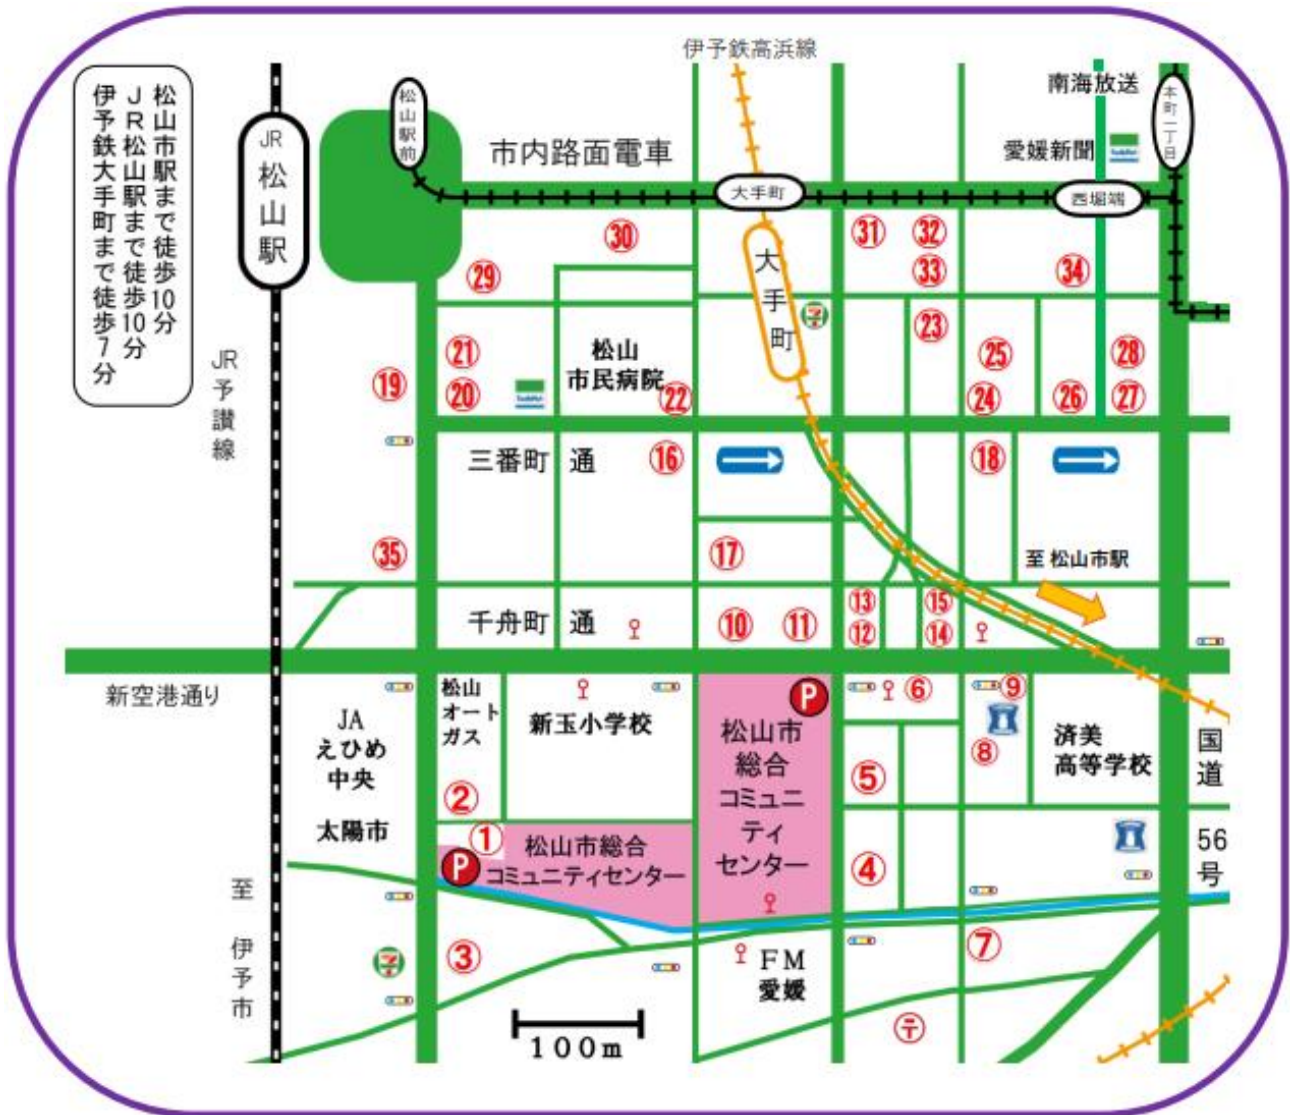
松山市駅まで徒歩10分
JR松山駅まで徒歩10分
伊予鉄大手町まで徒歩7分

JR
松山駅

松山駅前

伊予鉄高浜線

市内路面電車

大手町

西堀端

南海放送

愛媛新聞

本町一丁目

大手町

㉚ ㉛ ㉜ ㉝ ㉞ ㉙ ㉓ ㉕ ㉘ ㉑ ⑲ ⑳ ㉒ ㉔ ㉖ ㉗

松山
市民病院

JR
予讃線

三番町 通 ⑯ ⑱

⑰

㉟

至 松山市駅

千舟町 通 ⑩ ⑪ ⑬ ⑫ ⑮ ⑭

新空港通り

松山
オート
ガス

新玉小学校

松山市
総合
コミュニ
ティ
センター

⑥ ⑨

JA
えひめ
中央

⑧

済美
高等学校

国道
56
号

⑤

②

太陽市

① 松山市総合
コミュニティセンター

④

至
伊予市

③

FM
愛媛

⑦

100m